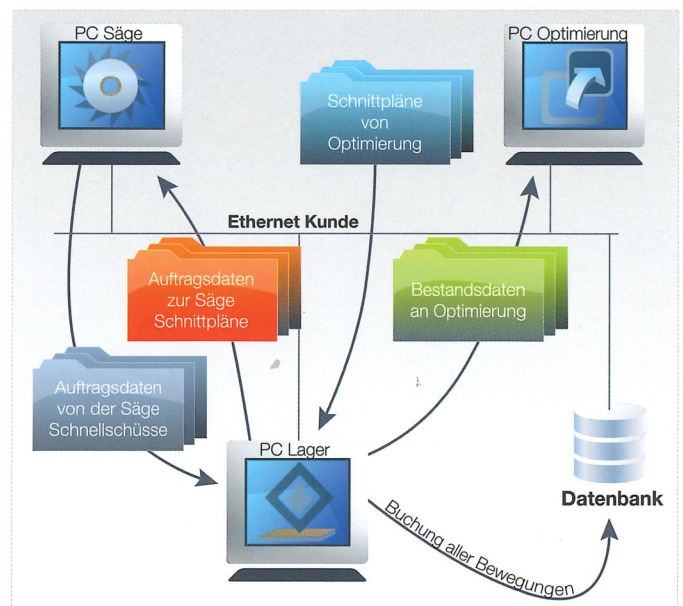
PC Säge

PC Optimierung

Schnittpläne von Optimierung

Ethernet Kunde

Auftragsdaten zur Säge Schnittpläne

Bestandsdaten an Optimierung

Auftragsdaten von der Säge Schnellschüsse

PC Lager

Datenbank

Buchung aller Bewegungen